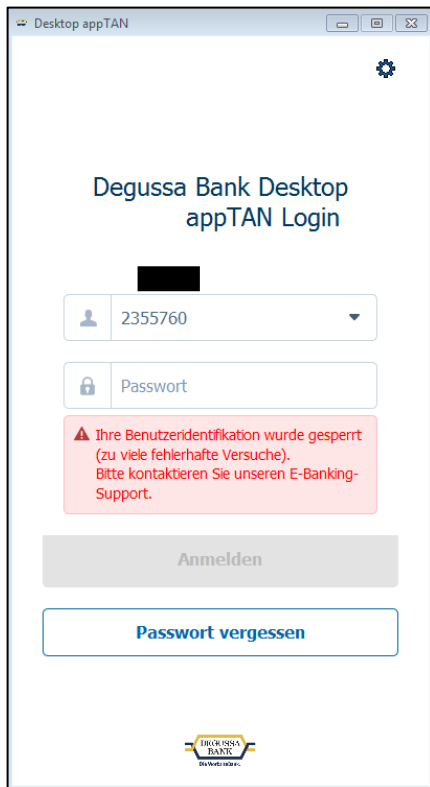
Desktop appTAN

Degussa Bank Desktop appTAN Login

2355760

Passwort

Ihre Benutzeridentifikation wurde gesperrt (zu viele fehlerhafte Versuche). Bitte kontaktieren Sie unseren E-Banking-Support.

Anmelden

Passwort vergessen

DEGUSSA BANK
Die Worksitebank